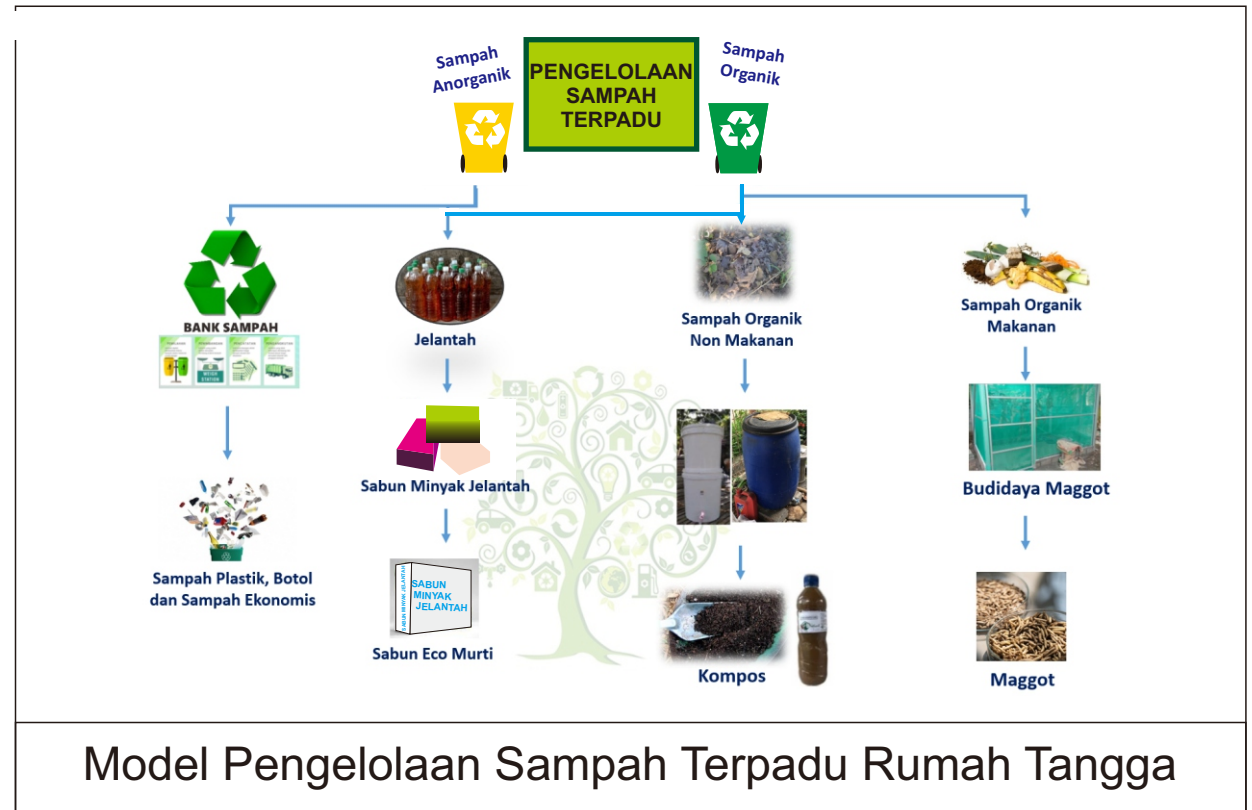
Sampah Anorganik

PENGELOLAAN SAMPAH TERPADU

Sampah Organik

BANK SAMPAH

Sampah Plastik, Botol dan Sampah Ekonomis

Jelantah

Sabun Minyak Jelantah

SABUN MINYAK JELANTAH

Sabun Eco Murti

Sampah Organik Non Makanan

Kompos

Sampah Organik Makanan

Budidaya Maggot

Maggot

Model Pengelolaan Sampah Terpadu Rumah Tangga